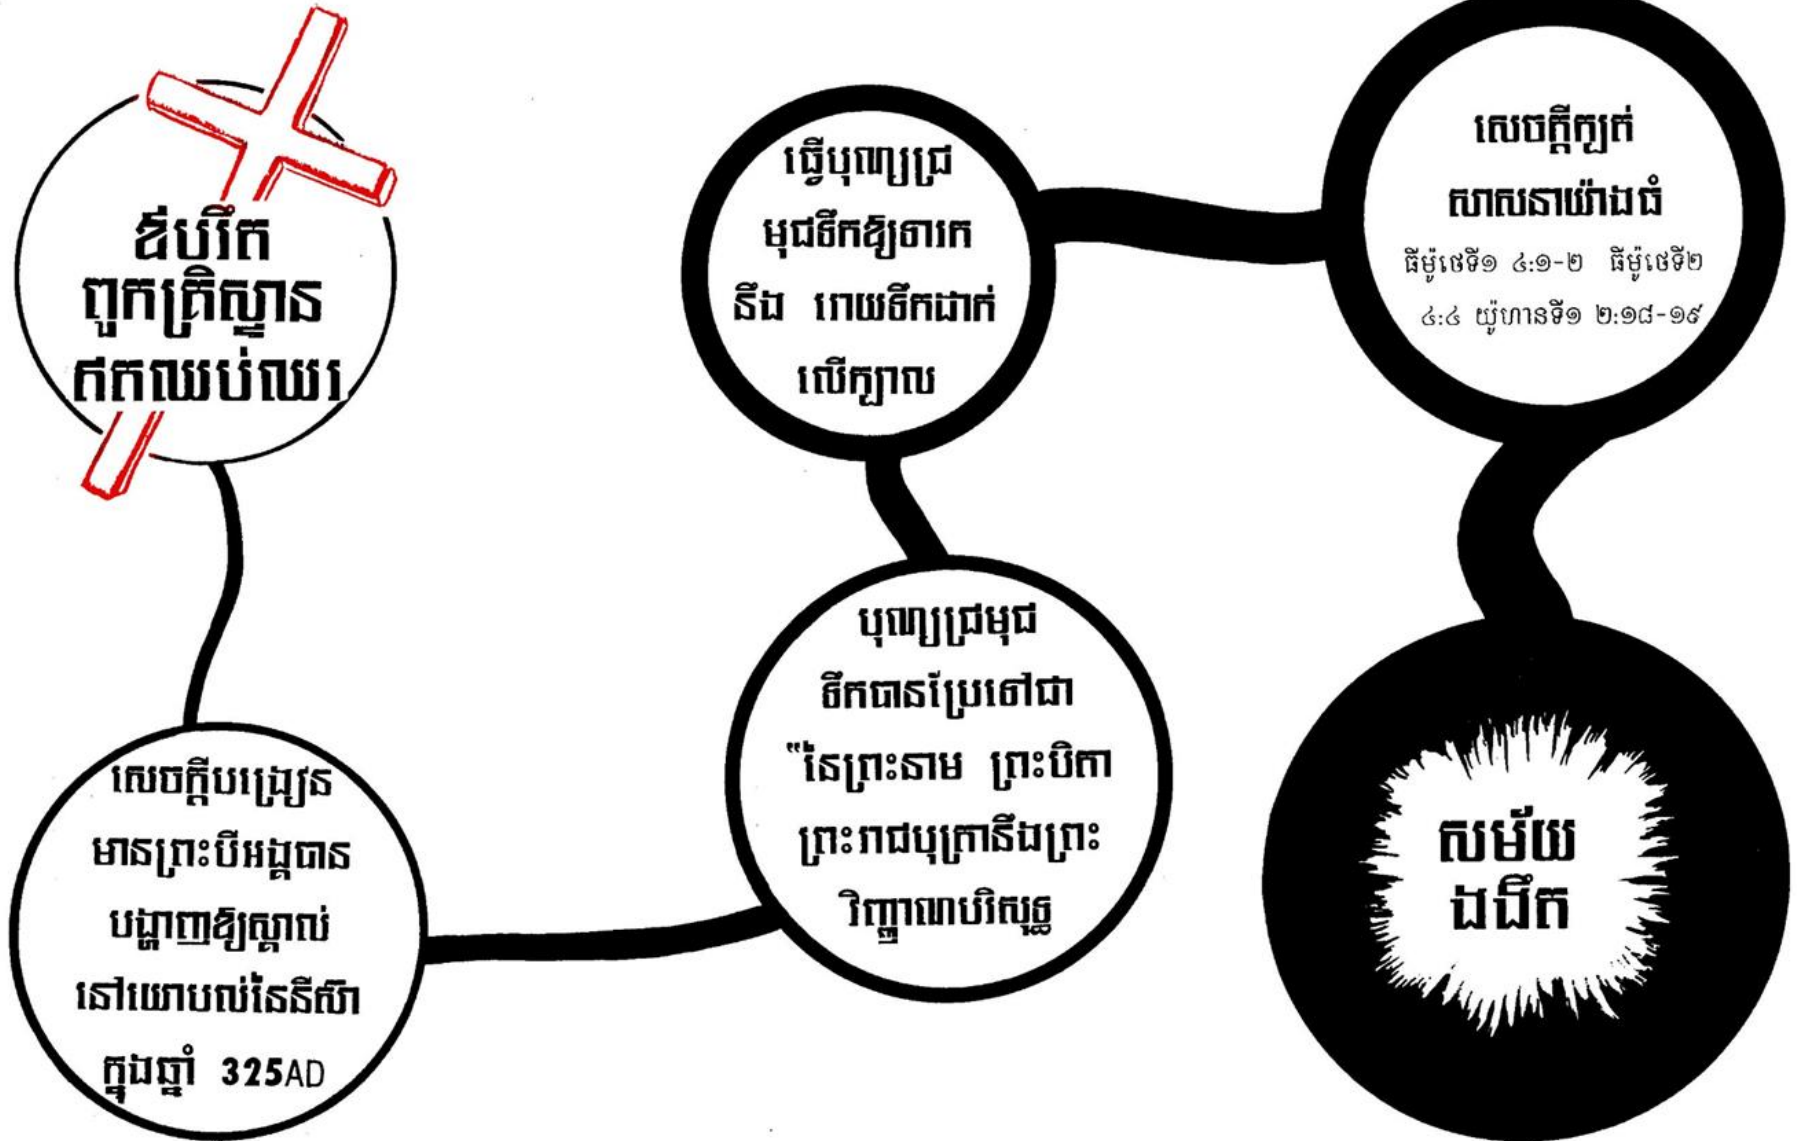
ឪបរិត
ពួកគ្រិស្ទាន
ឥតឈប់ឈរ

សេចក្តីបង្រៀន
មានព្រះបីអង្គបាន
បង្ហាញឱ្យស្គាល់
នៅយោបល់នៃនីស៊ា
ក្នុងឆ្នាំ 325AD

ធ្វើបុណ្យជ្រមុជទឹកឱ្យទារក
នឹង ពោយទឹកដាក់
លើក្បាល

បុណ្យជ្រមុជ
ទឹកបានប្រែទៅជា
"នៃព្រះនាម ព្រះបិតា
ព្រះរាជបុត្រានឹងព្រះ
វិញ្ញាណបរិសុទ្ធ

សេចក្តីក្បត់
សាសនាយ៉ាងធំ
ធីម៉ូថេទី១ ៤:១-២ ធីម៉ូថេទី២
៤:៤ យ៉ូហានទី១ ២:១៨-១៩

សម័យ
ងងឹត